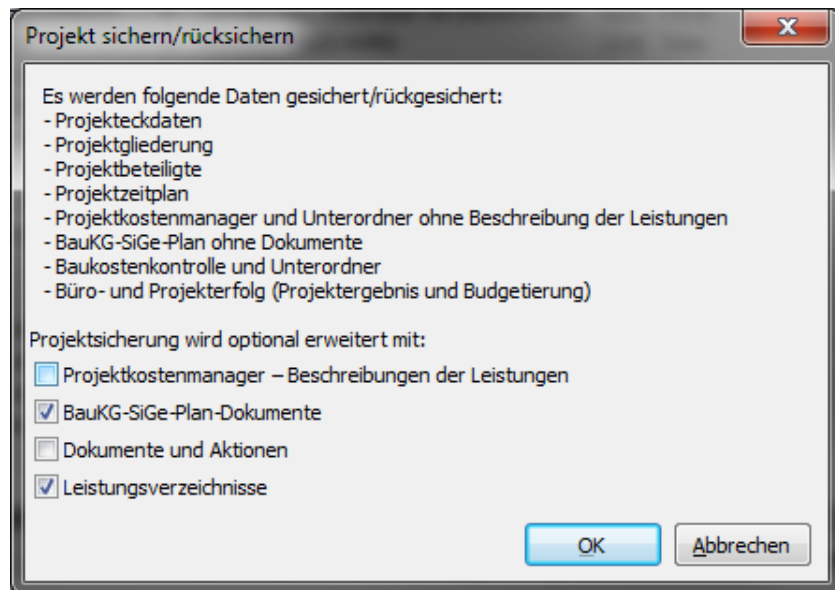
Projekt sichern/rücksichern

x

Es werden folgende Daten gesichert/rückgesichert:
- Projekteckdaten
- Projektgliederung
- Projektbeteiligte
- Projektzeitplan
- Projektkostenmanager und Unterordner ohne Beschreibung der Leistungen
- BauKG-SiGe-Plan ohne Dokumente
- Baukostenkontrolle und Unterordner
- Büro- und Projekterfolg (Projektergebnis und Budgetierung)

Projektsicherung wird optional erweitert mit:

☐ Projektkostenmanager – Beschreibungen der Leistungen
☑ BauKG-SiGe-Plan-Dokumente
☐ Dokumente und Aktionen
☑ Leistungsverzeichnisse

OK | Abbrechen